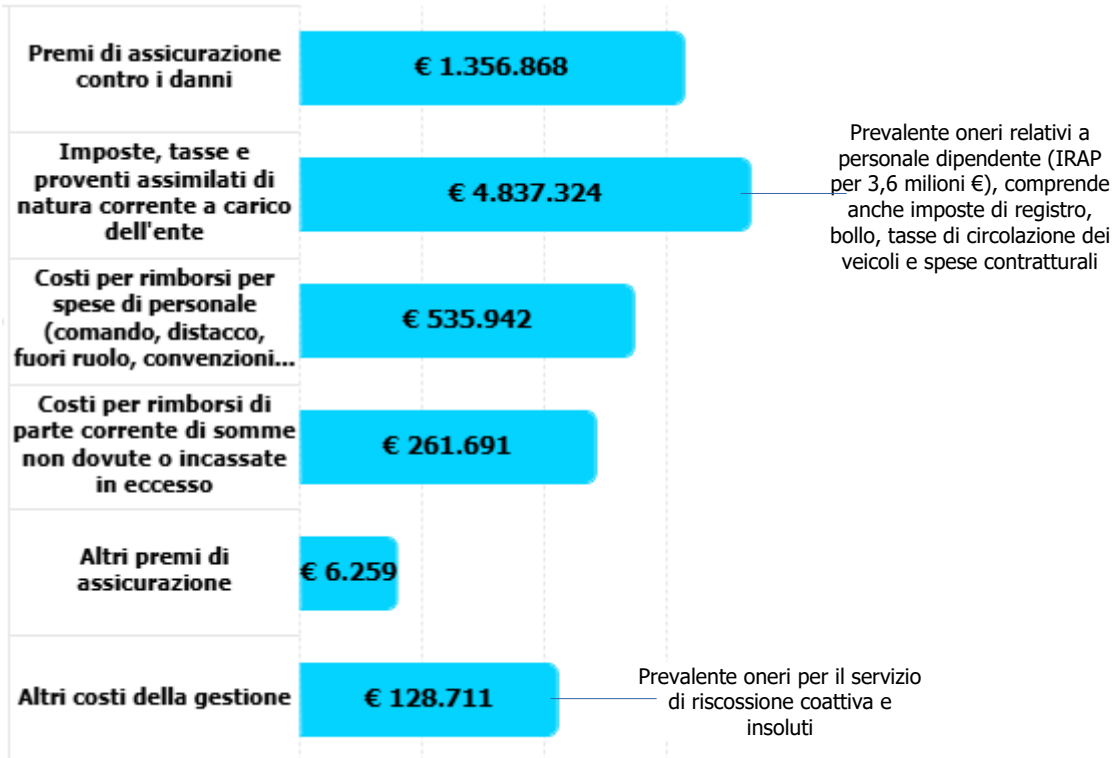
Premi di assicurazione contro i danni

€ 1.356.868

Imposte, tasse e proventi assimilati di natura corrente a carico dell'ente

€ 4.837.324

Prevalente oneri relativi a personale dipendente (IRAP per 3,6 milioni €), comprende anche imposte di registro, bollo, tasse di circolazione dei veicoli e spese contratturali

Costi per rimborsi per spese di personale (comando, distacco, fuori ruolo, convenzioni...

€ 535.942

Costi per rimborsi di parte corrente di somme non dovute o incassate in eccesso

€ 261.691

Altri premi di assicurazione

€ 6.259

Altri costi della gestione

€ 128.711

Prevalente oneri per il servizio di riscossione coattiva e insoluti